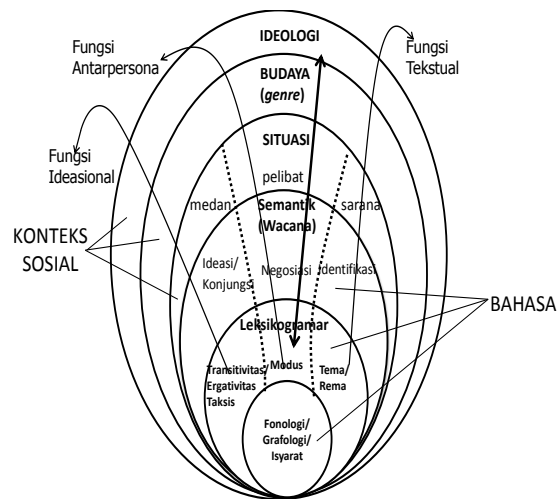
Fungsi Antarpersona

IDEOLOGI

Fungsi Tekstual

BUDAYA (*genre*)

Fungsi Ideasional

SITUASI

pelibat

medan

Semantik (Wacana)

sarana

KONTEKS SOSIAL

Ideasi/ Konjungsi

Negosiasi

Identifikasi

BAHASA

Leksikogramar

Transitivitas Ergativitas Taksis

Modus

Tema/ Rema

Fonologi/ Grafologi/ Isyarat